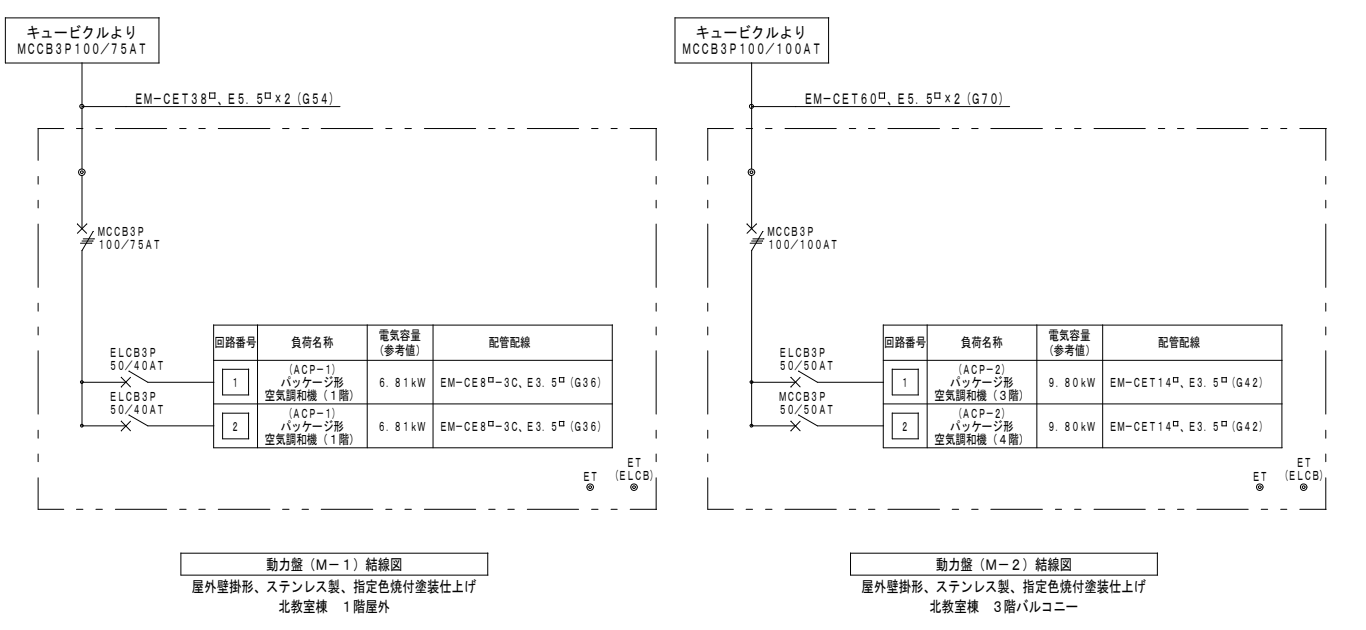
キュービクルより
MCCB3P100/75AT

EM-CET38□、E5.5□×2 (G54)

MCCB3P
100/75AT

ELCB3P
50/40AT

ELCB3P
50/40AT

| 回路番号 | 負荷名称 | 電気容量（参考値） | 配管配線 |
|---|---|---|---|
| 1 | (ACP-1) パッケージ形 空気調和機（1階） | 6.81kW | EM-CE8□-3C、E3.5□ (G36) |
| 2 | (ACP-1) パッケージ形 空気調和機（1階） | 6.81kW | EM-CE8□-3C、E3.5□ (G36) |

ET

ET
(ELCB)

動力盤（M-1）結線図
屋外壁掛形、ステンレス製、指定色焼付塗装仕上げ
北教室棟　1階屋外

キュービクルより
MCCB3P100/100AT

EM-CET60□、E5.5□×2 (G70)

MCCB3P
100/100AT

ELCB3P
50/50AT

MCCB3P
50/50AT

| 回路番号 | 負荷名称 | 電気容量（参考値） | 配管配線 |
|---|---|---|---|
| 1 | (ACP-2) パッケージ形 空気調和機（3階） | 9.80kW | EM-CET14□、E3.5□ (G42) |
| 2 | (ACP-2) パッケージ形 空気調和機（4階） | 9.80kW | EM-CET14□、E3.5□ (G42) |

ET

ET
(ELCB)

動力盤（M-2）結線図
屋外壁掛形、ステンレス製、指定色焼付塗装仕上げ
北教室棟　3階バルコニー